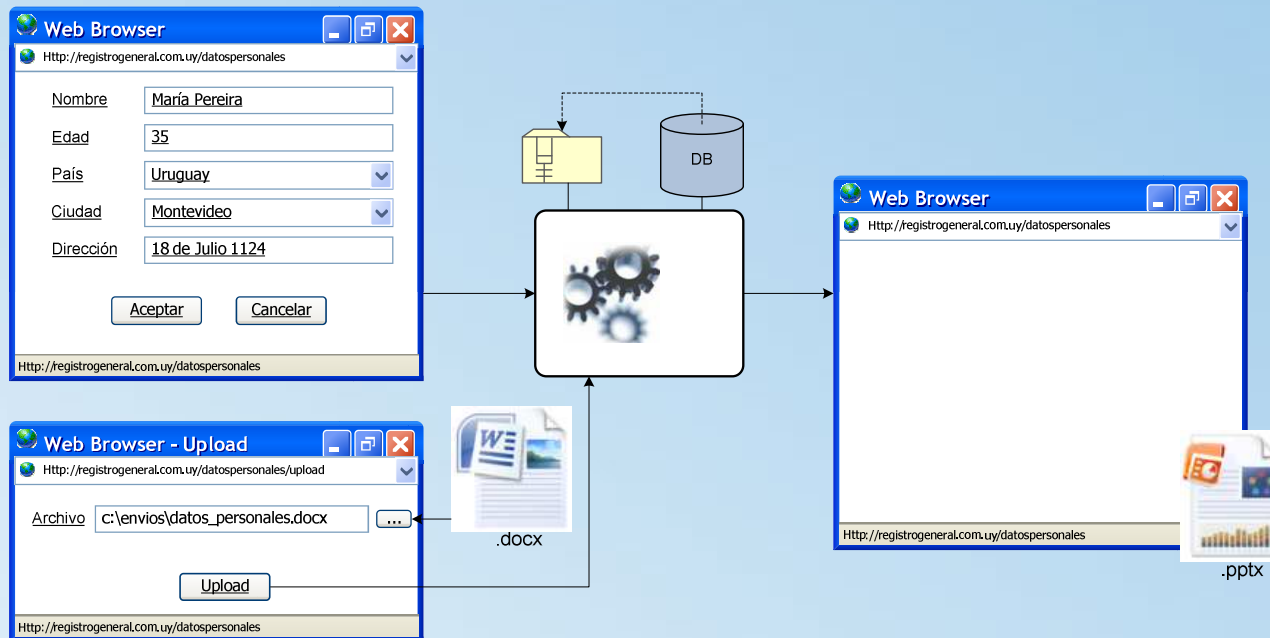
Web Browser

Http://registrogeneral.com.uy/datospersonales

Nombre María Pereira

Edad 35

País Uruguay

Ciudad Montevideo

Dirección 18 de Julio 1124

Aceptar Cancelar

Http://registrogeneral.com.uy/datospersonales

Web Browser - Upload

Http://registrogeneral.com.uy/datospersonales/upload

Archivo c:\envios\datos_personales.docx ...

Upload

Http://registrogeneral.com.uy/datospersonales

.docx

DB

Web Browser

Http://registrogeneral.com.uy/datospersonales

Http://registrogeneral.com.uy/datospersonales

.pptx